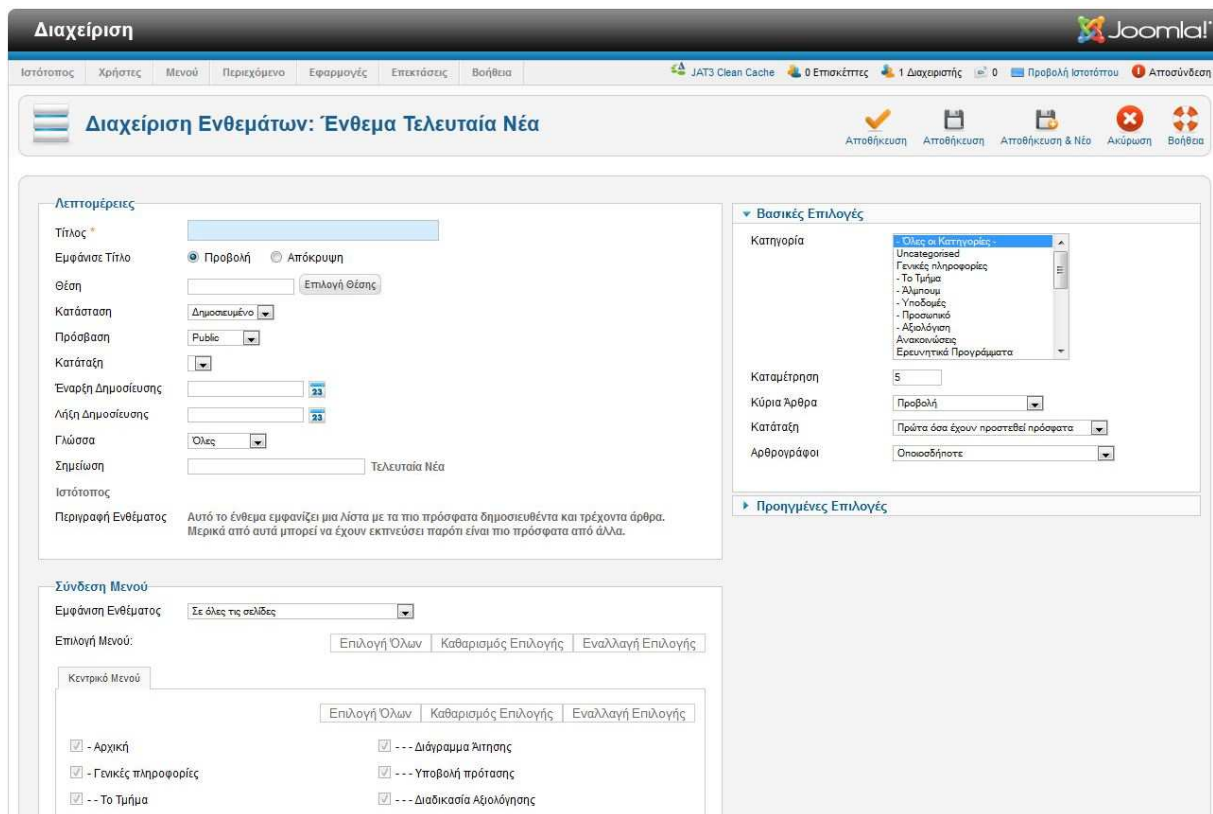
Διαχείριση

Joomla!

Ιστότοπος Χρήστες Μενού Περιεχόμενο Εφαρμογές Επεκτάσεις Βοήθεια

JAT3 Clean Cache 0 Επισκέπτες 1 Διαχειριστής 0 Προβολή Ιστοτόπου Αποσύνδεση

Διαχείριση Ενθεμάτων: Ένθεμα Τελευταία Νέα

Αποθήκευση Αποθήκευση Αποθήκευση & Νέο Ακύρωση Βοήθεια

Λεπτομέρειες

Τίτλος *

Εμφάνισε Τίτλο Προβολή Απόκρυψη

Θέση Επιλογή Θέσης

Κατάσταση Δημοσιευμένο

Πρόσβαση Public

Κατάταξη

Έναρξη Δημοσίευσης

Λήξη Δημοσίευσης

Γλώσσα Όλες

Σημείωση Τελευταία Νέα

Ιστότοπος

Περιγραφή Ενθέματος Αυτό το ένθεμα εμφανίζει μια λίστα με τα πιο πρόσφατα δημοσιευθέντα και τρέχοντα άρθρα. Μερικά από αυτά μπορεί να έχουν εκπνεύσει παρότι είναι πιο πρόσφατα από άλλα.

Βασικές Επιλογές

Κατηγορία - Όλες οι Κατηγορίες -
Uncategorised
Γενικές πληροφορίες
- Το Τμήμα
- Άλμπουμ
- Υποδομές
- Προσωπικό
- Αξιολόγηση
Ανακοινώσεις
Ερευνητικά Προγράμματα

Καταμέτρηση 5

Κύρια Άρθρα Προβολή

Κατάταξη Πρώτα όσα έχουν προστεθεί πρόσφατα

Αρθρογράφοι Οποιοσδήποτε

Προηγμένες Επιλογές

Σύνδεση Μενού

Εμφάνιση Ενθέματος Σε όλες τις σελίδες

Επιλογή Μενού: Επιλογή Όλων Καθαρισμός Επιλογής Εναλλαγή Επιλογής

Κεντρικό Μενού

Επιλογή Όλων Καθαρισμός Επιλογής Εναλλαγή Επιλογής

- Αρχική
- Γενικές πληροφορίες
- - Το Τμήμα
- - - Διάγραμμα Αίτησης
- - - Υποβολή πρότασης
- - - Διαδικασία Αξιολόγησης